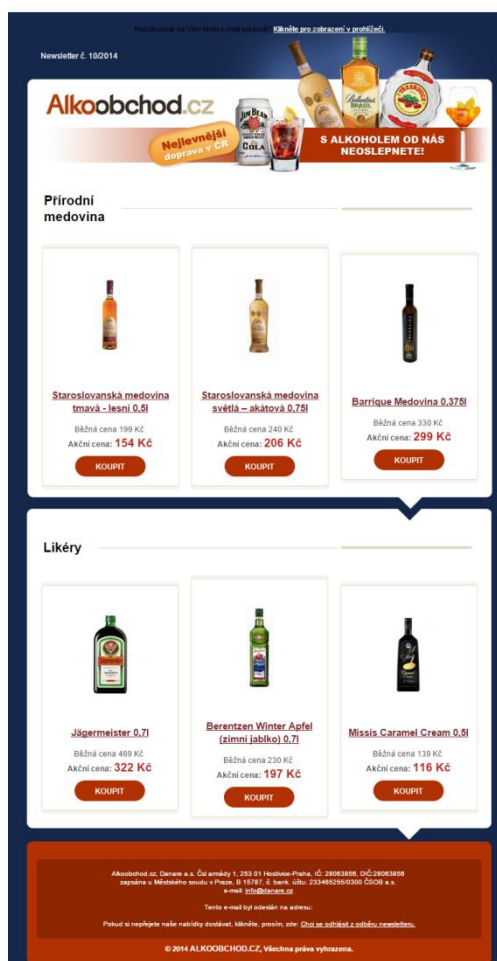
Nezobrazuje se Vám tento e-mail správně. Klikněte pro zobrazení v prohlížeči.

Newsletter č. 10/2014

Alkoobchod.cz

Nejlevnější doprava v ČR

S ALKOHOLEM OD NÁS NEOSLEPNETE!

Přírodní medovina

Staroslovanská medovina tmavá - lesní 0,5l
Běžná cena 199 Kč
Akční cena: 154 Kč
KOUPIT

Staroslovanská medovina světlá – akátová 0,75l
Běžná cena 240 Kč
Akční cena: 206 Kč
KOUPIT

Barrique Medovina 0,375l
Běžná cena 330 Kč
Akční cena: 299 Kč
KOUPIT

Likéry

Jägermeister 0,7l
Běžná cena 469 Kč
Akční cena: 322 Kč
KOUPIT

Berentzen Winter Apfel (zimní jablko) 0,7l
Běžná cena 230 Kč
Akční cena: 197 Kč
KOUPIT

Missis Caramel Cream 0,5l
Běžná cena 139 Kč
Akční cena: 116 Kč
KOUPIT

Alkoobchod.cz, Danare a.s. Čsl armády 1, 253 01 Hostivice-Praha, IČ: 28063856, DIČ:28063856 zapsána u Městského soudu v Praze, B 15787, č. bank. účtu: 233465255/0300 ČSOB a.s. e-mail: info@danare.cz

Tento e-mail byl odeslán na adresu:

Pokud si nepřejete naše nabídky dostávat, klikněte, prosím, zde: Chci se odhlásit z odběru newsletteru.

© 2014 ALKOOBCHOD.CZ, Všechna práva vyhrazena.